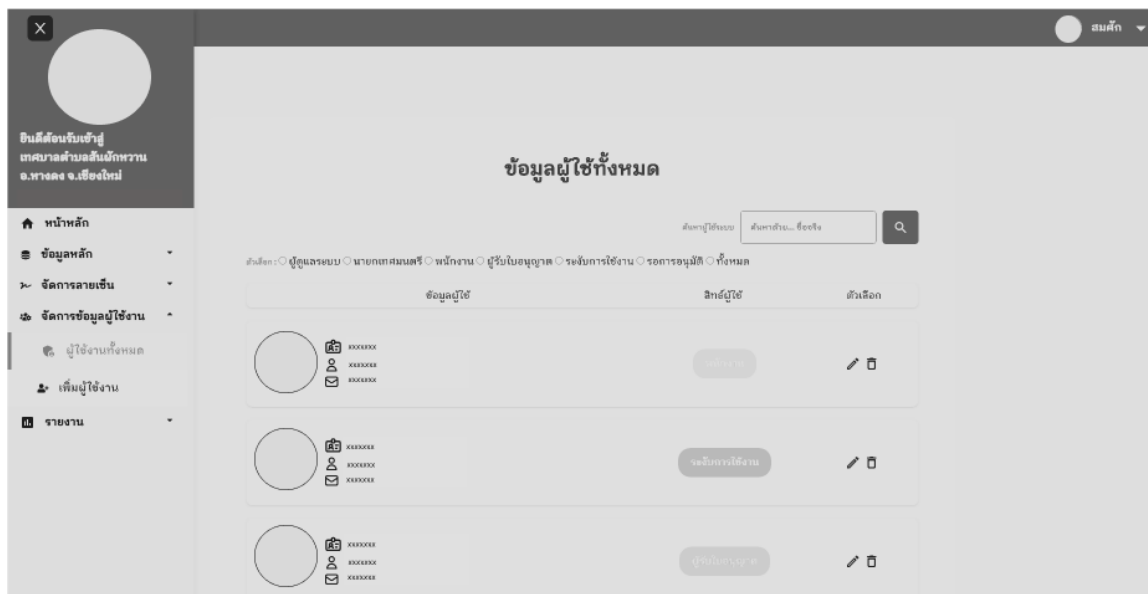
X

สมศักดิ์

ยินดีต้อนรับเข้าสู่ เทศบาลตำบลสันผักหวาน อ.หางดง จ.เชียงใหม่

หน้าหลัก
ข้อมูลหลัก
จัดการลายเซ็น
จัดการข้อมูลผู้ใช้งาน
ผู้ใช้งานทั้งหมด
เพิ่มผู้ใช้งาน
รายงาน

ข้อมูลผู้ใช้ทั้งหมด

ค้นหาผู้ใช้งาน ค้นหาด้วย... ชื่อจริง

ตัวเลือก : ผู้ดูแลระบบ นายกเทศมนตรี พนักงาน ผู้รับใบอนุญาต ระงับการใช้งาน รอการอนุมัติ ทั้งหมด

| ข้อมูลผู้ใช้ | สิทธิ์ผู้ใช้ | ตัวเลือก |
|---|---|---|
| xxxxxxx xxxxxxx xxxxxxx | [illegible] | |
| xxxxxxx xxxxxxx xxxxxxx | ระงับการใช้งาน | |
| xxxxxxx xxxxxxx xxxxxxx | ผู้รับใบอนุญาต | |